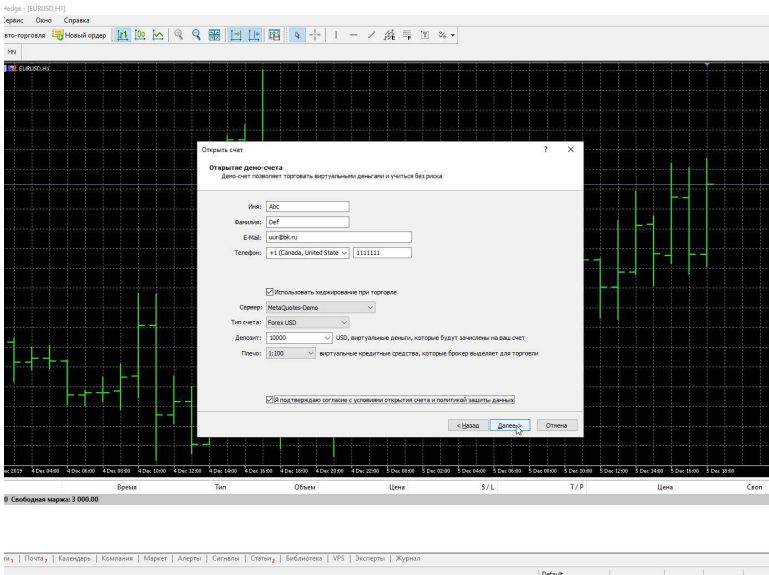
Hedge - [EURUSD,H1]
Сервис Окно Справка
авто-торговля Новый ордер
MN
EURUSD,H1

Открыть счет ? ×
Открытие демо-счета
Демо-счет позволяет торговать виртуальными деньгами и учиться без риска

Имя: Abc
Фамилия: Def
E-Mail: uur@bk.ru
Телефон: +1 (Canada, United State 1111111

Использовать хеджирование при торговле
Сервер: MetaQuotes-Demo
Тип счета: Forex USD
Депозит: 10000 USD, виртуальные деньги, которые будут зачислены на ваш счет
Плечо: 1:100 виртуальные кредитные средства, которые брокер выделяет для торговли

Я подтверждаю согласие с условиями открытия счета и политикой защиты данных

< Назад Далее > Отмена

Dec 2019 4 Dec 04:00 4 Dec 06:00 4 Dec 08:00 4 Dec 10:00 4 Dec 12:00 4 Dec 14:00 4 Dec 16:00 4 Dec 18:00 4 Dec 20:00 4 Dec 22:00 5 Dec 00:00 5 Dec 02:00 5 Dec 04:00 5 Dec 06:00 5 Dec 08:00 5 Dec 10:00 5 Dec 12:00 5 Dec 14:00 5 Dec 16:00 5 Dec 18:00

| Время | Тип | Объем | Цена | S/L | T/P | Цена | Своп |
|---|---|---|---|---|---|---|---|

0 Свободная маржа: 3 000.00

ля | Почта | Календарь | Компания | Маркет | Алерты | Сигналы | Статьи | Библиотека | VPS | Эксперты | Журнал
Default